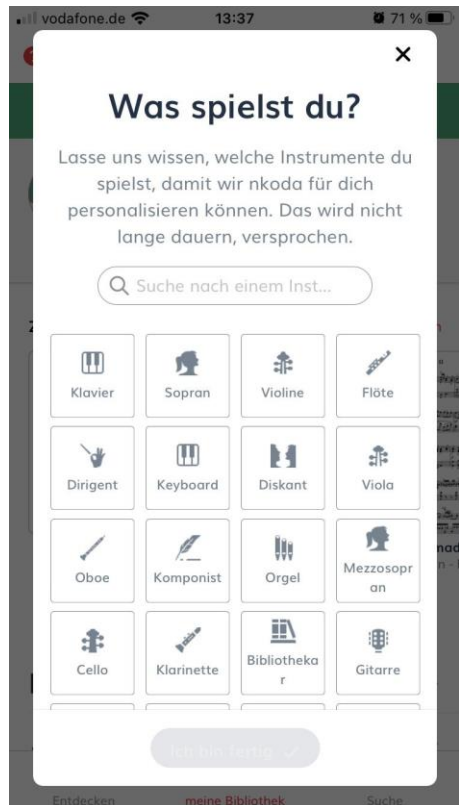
vodafone.de 13:37 71 %

×

Was spielst du?

Lasse uns wissen, welche Instrumente du spielst, damit wir nkoda für dich personalisieren können. Das wird nicht lange dauern, versprochen.

Suche nach einem Inst...

| Klavier | Sopran | Violine | Flöte |
|---|---|---|---|
| Dirigent | Keyboard | Diskant | Viola |
| Oboe | Komponist | Orgel | Mezzosopran |
| Cello | Klarinette | Bibliothekar | Gitarre |

Ich bin fertig ✓

Entdecken meine Bibliothek Suche